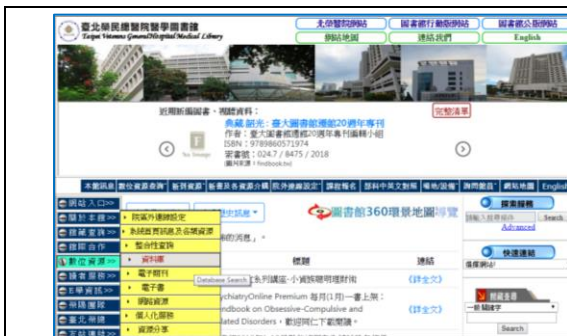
臺北榮民總醫院醫學圖書館
Taipei Veterans General Hospital Medical Library

北榮醫院網站 | 圖書館行動版網站 | 圖書館公版網站
網站地圖 | 連結我們 | English

近期新到圖書・閱讀資料：
典藏 館光：臺大圖書館遷館20週年專刊
作者：臺大圖書館遷館20週年專刊編輯小組
ISBN：9789860571974
索書號：024.7 / 8475 / 2018
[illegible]

完整清單

本館簡介 | 數位資源查詢 | 新到資源 | 館員推薦圖書 | 館外資源 | 課程報名 | 館刊中英文對照 | 場地/設備 | 我們想聽 | 網站地圖 | English

網站入口>>
服務主題>>
館藏查詢>>
館際合作>>
數位資源>>
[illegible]
推薦閱讀
全系導覽
書文閱讀
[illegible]

院區外連線設定
本館訂閱資源及各類資源
整合性查詢
資料庫
電子期刊
電子書
網路資源
個人化服務
資源分享

Database Search

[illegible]中英文▼

圖書館360環景地圖導覽

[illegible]的消息。

標題 | 連結
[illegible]系列講座-小資族聰明理財術 | (詳全文)
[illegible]chiatryOnline Premium 每月(1)開一篇上架： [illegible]ndbook on Obsessive-Compulsive and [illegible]ated Disorders，歡迎開此下載閱讀。 | (詳全文)

館藏檢索
Search
Advanced

快速連結
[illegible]

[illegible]
一般檢索字
Search